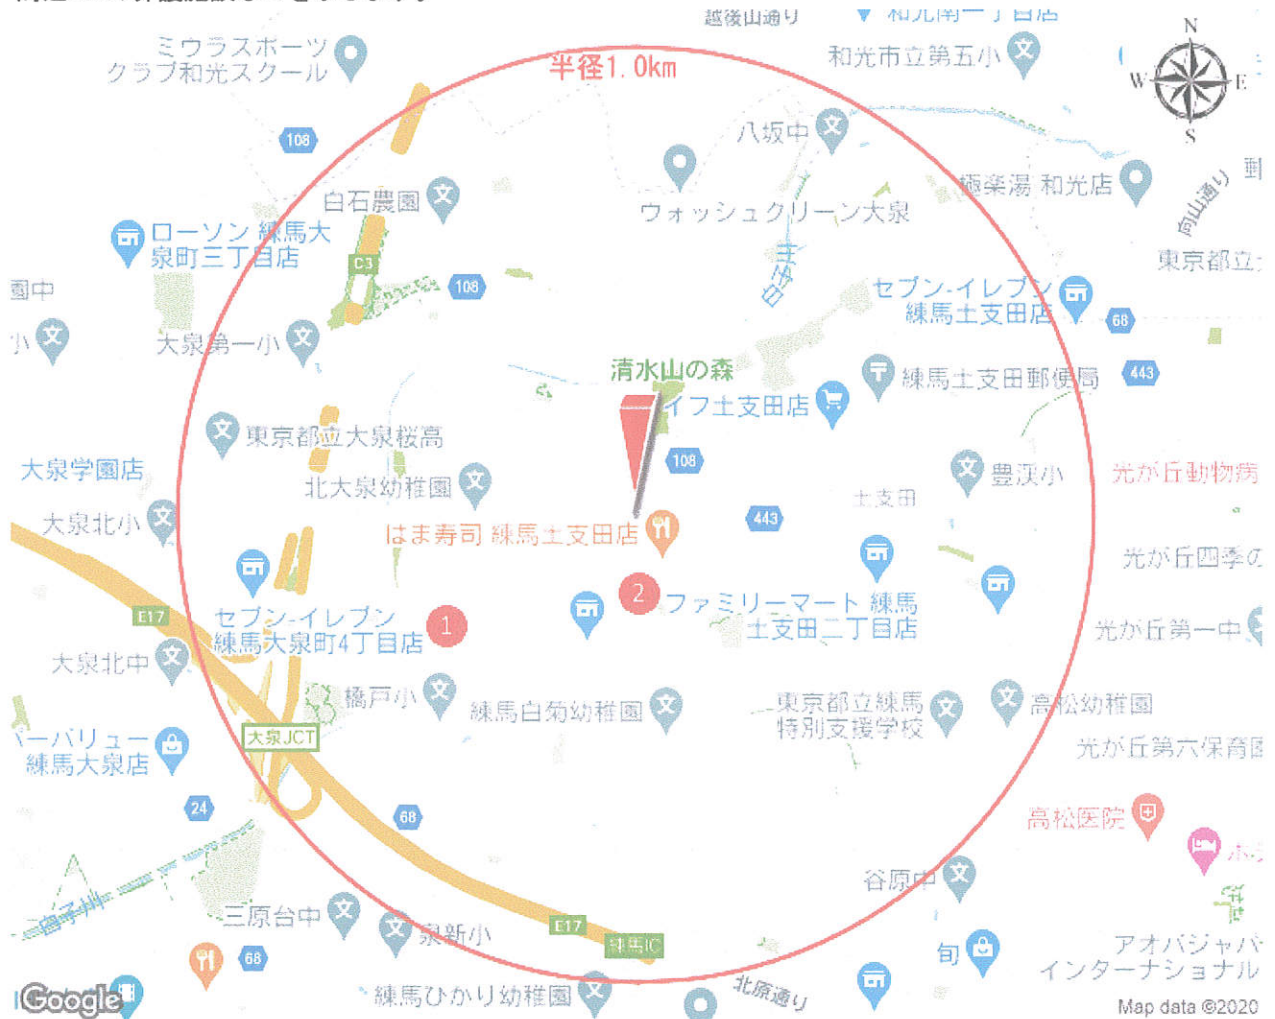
越後山通り
和光市立第五小
半径1.0km
ミウラスポーツ
クラブ和光スクール
N
W
E
S
108
八坂中
白石農園
ウォッシュクリーン大泉
極楽湯 和光店
ローソン 練馬大泉町三丁目店
C3
108
東京都立
セブン-イレブン 練馬土支田店
68
園中
大泉第一小
小
清水山の森
練馬土支田郵便局
443
イフ土支田店
東京都立大泉桜高
108
大泉学園店
北大泉幼稚園
豊渓小
光が丘動物病
土支田
大泉北小
はま寿司 練馬土支田店
443
光が丘四季の
2
ファミリーマート 練馬土支田二丁目店
セブン-イレブン 練馬大泉町4丁目店
1
E17
光が丘第一中
大泉北中
橋戸小
練馬白菊幼稚園
東京都立練馬特別支援学校
高松幼稚園
ーバリュー 練馬大泉店
大泉JCT
光が丘第六保育
24
68
高松医院
谷原中
三原台中
泉新小
E17
練馬IC
68
旬
アオバジャパ インターナショナ
Google
練馬ひかり幼稚園
北原通り
Map data ©2020